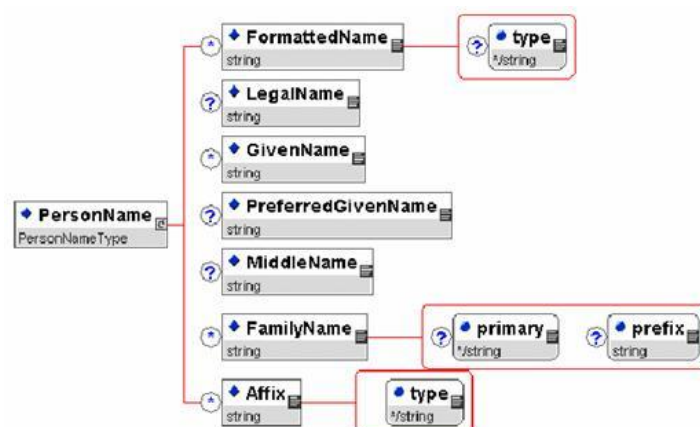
PersonName
PersonNameType

FormattedName
string

type
*/string

LegalName
string

GivenName
string

PreferredGivenName
string

MiddleName
string

FamilyName
string

primary
*/string

prefix
string

Affix
string

type
*/string